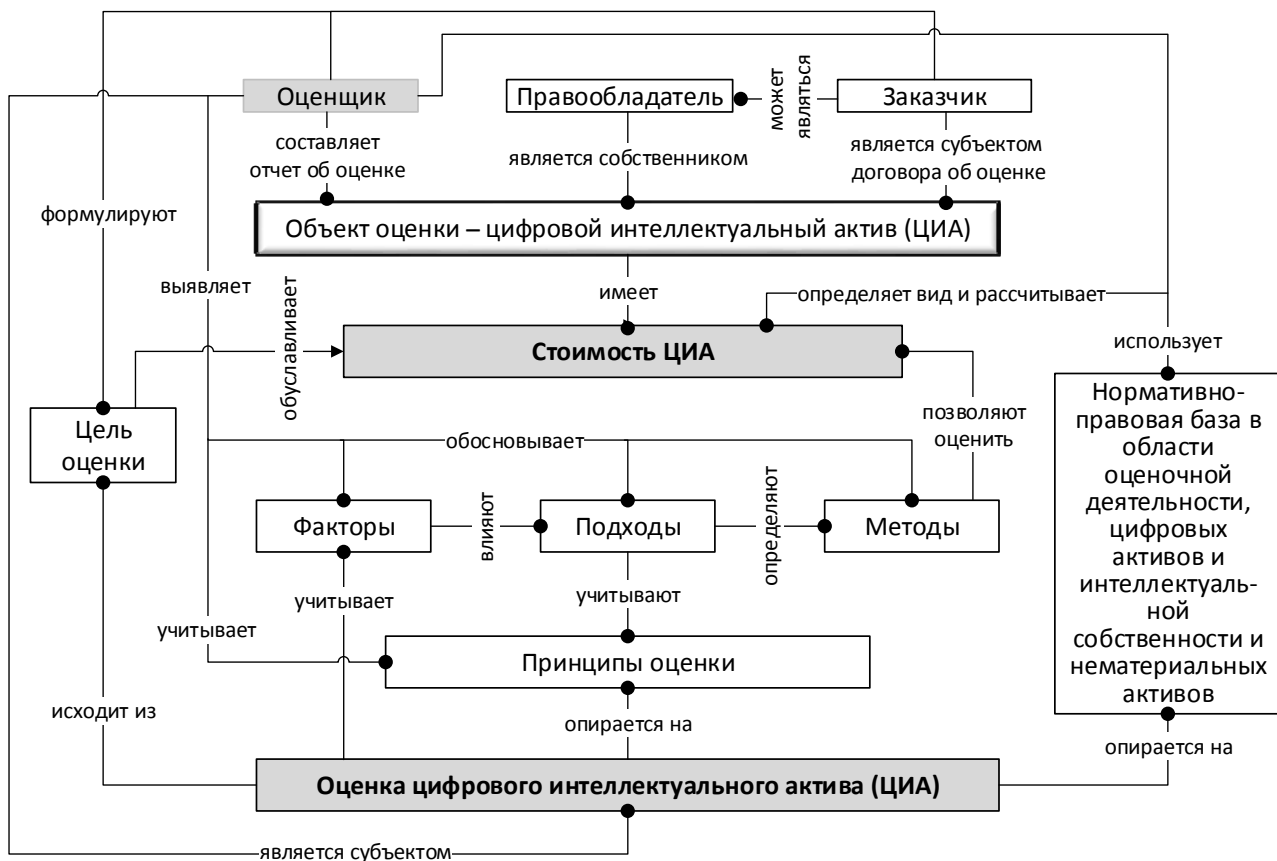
Оценщик

Правообладатель

может являться

Заказчик

составляет отчет об оценке

является собственником

является субъектом договора об оценке

формулируют

Объект оценки – цифровой интеллектуальный актив (ЦИА)

выявляет

имеет

определяет вид и рассчитывает

обуславливает

Стоимость ЦИА

использует

Цель оценки

обосновывает

позволяют оценить

Нормативно-правовая база в области оценочной деятельности, цифровых активов и интеллектуальной собственности и нематериальных активов

Факторы

влияют

Подходы

определяют

Методы

учитывает

учитывают

учитывает

Принципы оценки

исходит из

опирается на

опирается на

Оценка цифрового интеллектуального актива (ЦИА)

является субъектом